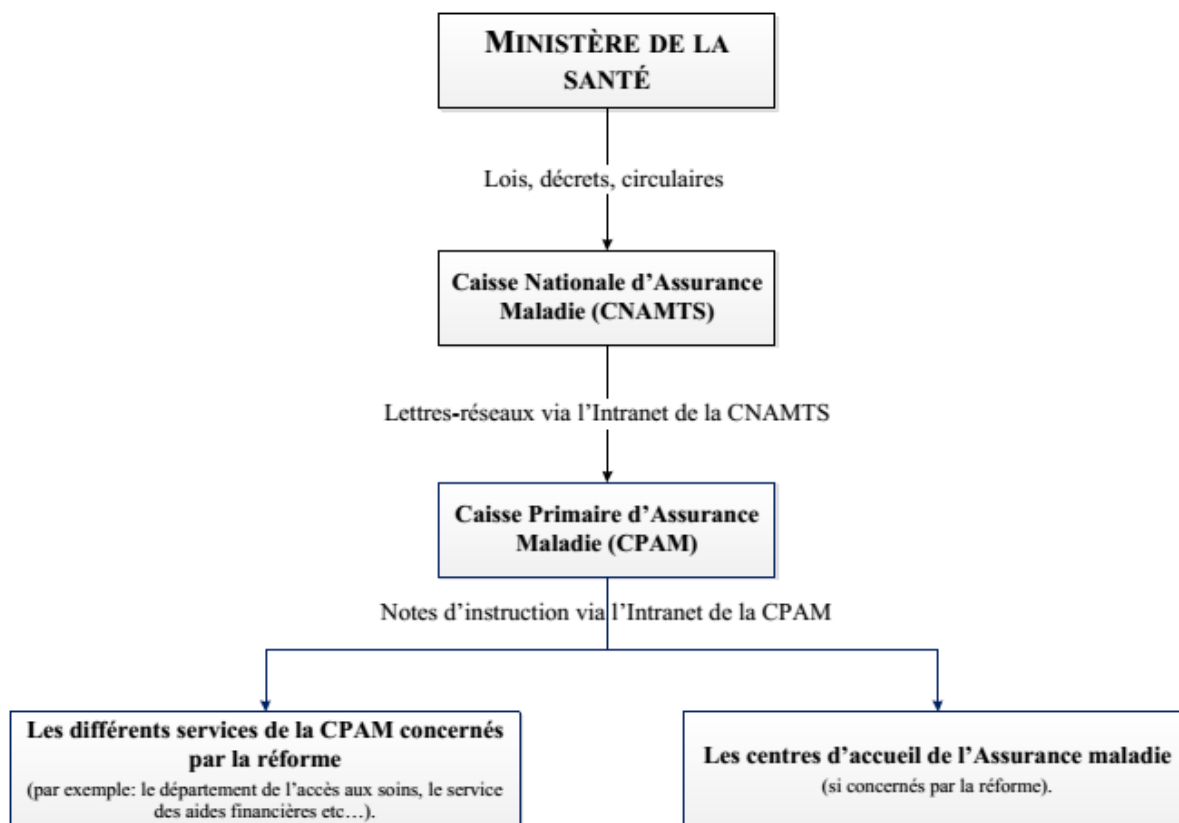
MINISTÈRE DE LA SANTÉ

Lois, décrets, circulaires

Caisse Nationale d'Assurance Maladie (CNAMTS)

Lettres-réseaux via l'Intranet de la CNAMTS

Caisse Primaire d'Assurance Maladie (CPAM)

Notes d'instruction via l'Intranet de la CPAM

Les différents services de la CPAM concernés par la réforme
(par exemple: le département de l'accès aux soins, le service des aides financières etc…).

Les centres d'accueil de l'Assurance maladie
(si concernés par la réforme).